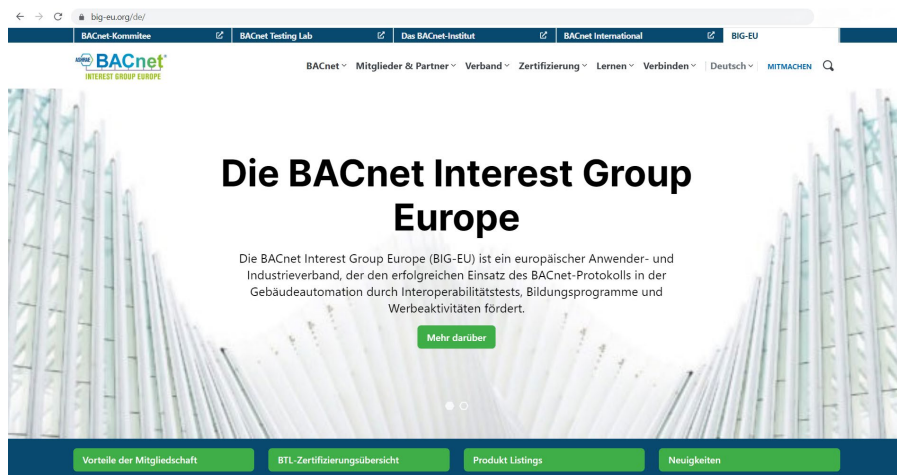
big-eu.org/de/

BACnet-Kommitee
BACnet Testing Lab
Das BACnet-Institut
BACnet International
BIG-EU

ASHRAE BACnet
INTEREST GROUP EUROPE

BACnet Mitglieder & Partner Verband Zertifizierung Lernen Verbinden Deutsch MITMACHEN

Die BACnet Interest Group Europe

Die BACnet Interest Group Europe (BIG-EU) ist ein europäischer Anwender- und Industrieverband, der den erfolgreichen Einsatz des BACnet-Protokolls in der Gebäudeautomation durch Interoperabilitätstests, Bildungsprogramme und Werbeaktivitäten fördert.

Mehr darüber

Vorteile der Mitgliedschaft
BTL-Zertifizierungsübersicht
Produkt Listings
Neuigkeiten